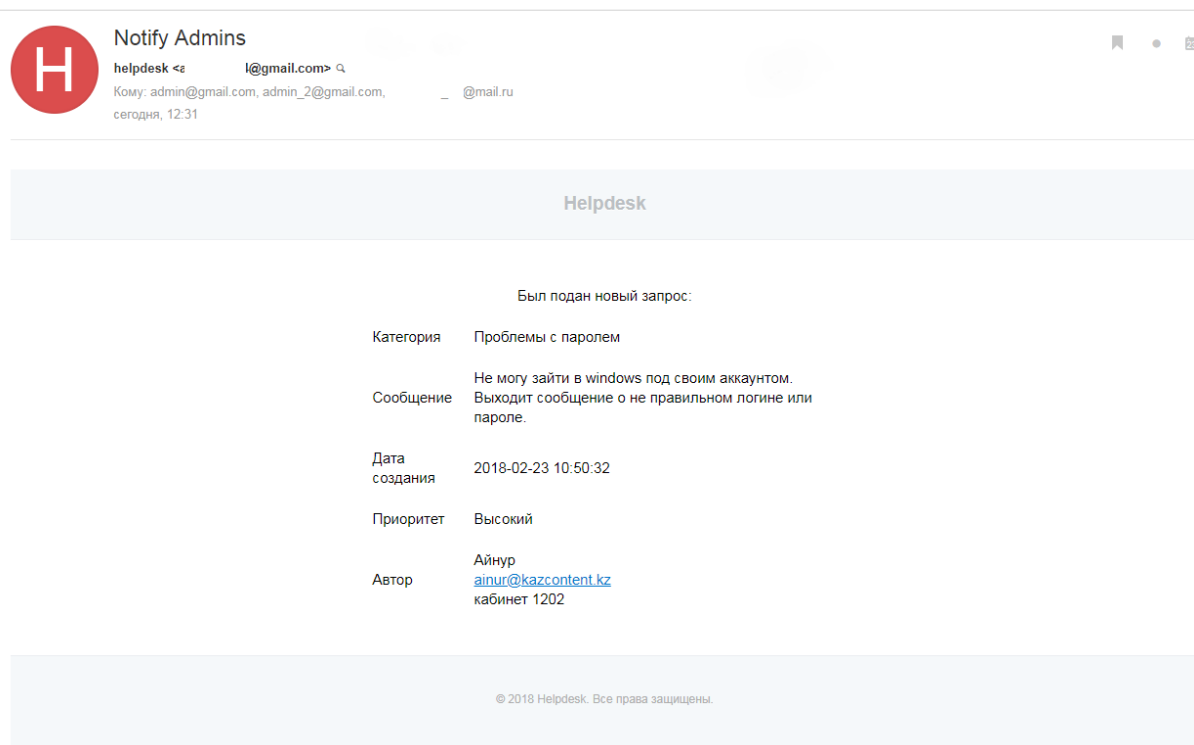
H

Notify Admins

helpdesk <a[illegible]l@gmail.com>

Кому: admin@gmail.com, admin_2@gmail.com, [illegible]_ @mail.ru

сегодня, 12:31

Helpdesk

Был подан новый запрос:

| | |
|---|---|
| Категория | Проблемы с паролем |
| Сообщение | Не могу зайти в windows под своим аккаунтом. Выходит сообщение о не правильном логине или пароле. |
| Дата создания | 2018-02-23 10:50:32 |
| Приоритет | Высокий |
| Автор | Айнур ainur@kazcontent.kz кабинет 1202 |

© 2018 Helpdesk. Все права защищены.